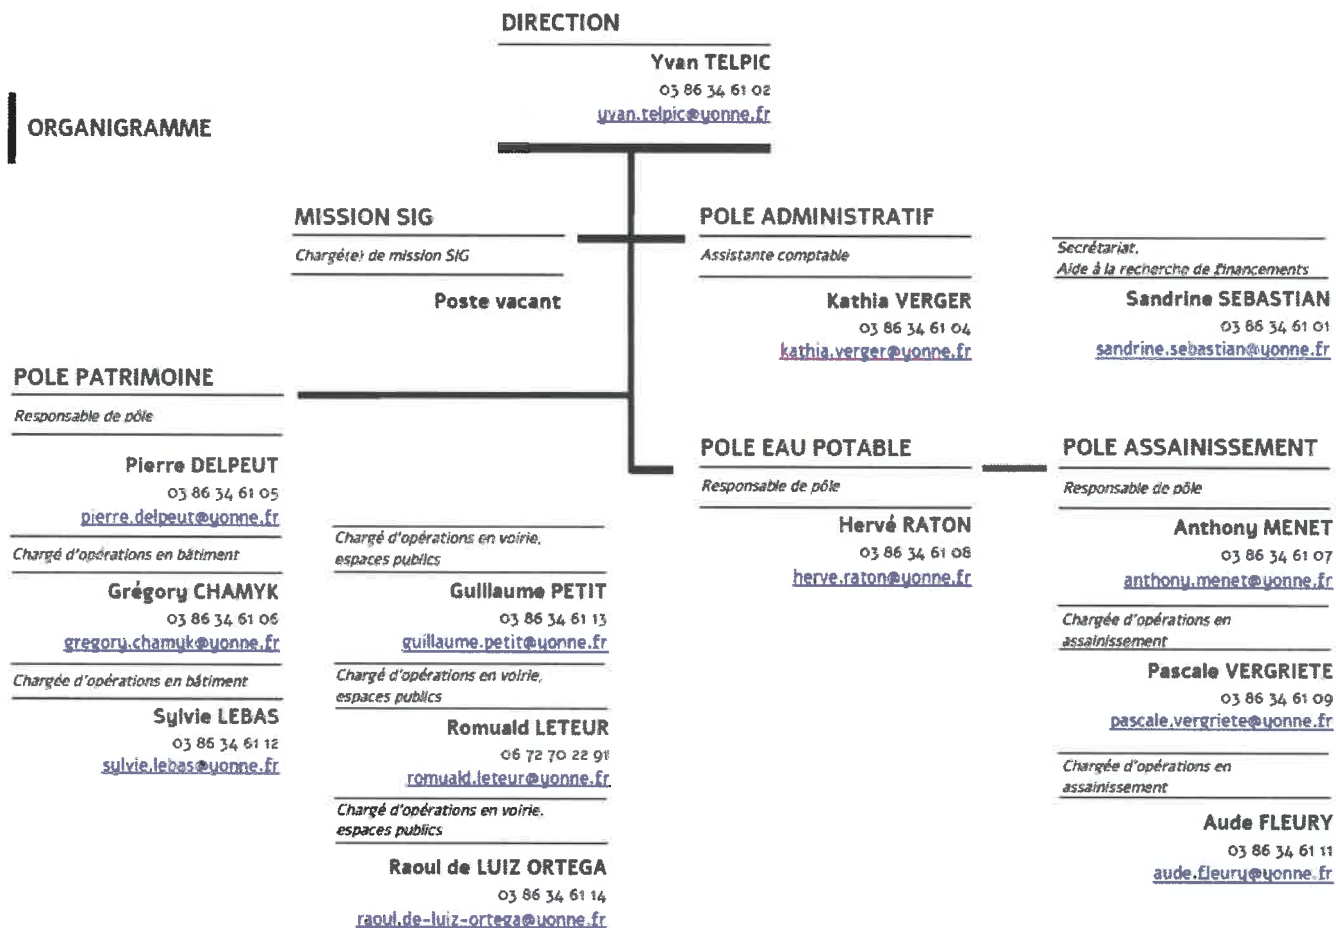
ORGANIGRAMME

DIRECTION

Yvan TELPIC
03 86 34 61 02
yvan.telpic@yonne.fr

MISSION SIG

Chargé(e) de mission SIG

Poste vacant

POLE ADMINISTRATIF

Assistante comptable

Kathia VERGER
03 86 34 61 04
kathia.verger@yonne.fr

Secrétariat,
Aide à la recherche de financements

Sandrine SEBASTIAN
03 86 34 61 01
sandrine.sebastian@yonne.fr

POLE PATRIMOINE

Responsable de pôle

Pierre DELPEUT
03 86 34 61 05
pierre.delpeut@yonne.fr

Chargé d'opérations en bâtiment

Grégory CHAMYK
03 86 34 61 06
gregory.chamyk@yonne.fr

Chargée d'opérations en bâtiment

Sylvie LEBAS
03 86 34 61 12
sylvie.lebas@yonne.fr

Chargé d'opérations en voirie, espaces publics

Guillaume PETIT
03 86 34 61 13
guillaume.petit@yonne.fr

Chargé d'opérations en voirie, espaces publics

Romuald LETEUR
06 72 70 22 91
romuald.leteur@yonne.fr

Chargé d'opérations en voirie, espaces publics

Raoul de LUIZ ORTEGA
03 86 34 61 14
raoul.de-luiz-ortega@yonne.fr

POLE EAU POTABLE

Responsable de pôle

Hervé RATON
03 86 34 61 08
herve.raton@yonne.fr

POLE ASSAINISSEMENT

Responsable de pôle

Anthony MENET
03 86 34 61 07
anthony.menet@yonne.fr

Chargée d'opérations en assainissement

Pascale VERGRIETE
03 86 34 61 09
pascale.vergriete@yonne.fr

Chargée d'opérations en assainissement

Aude FLEURY
03 86 34 61 11
aude.fleury@yonne.fr